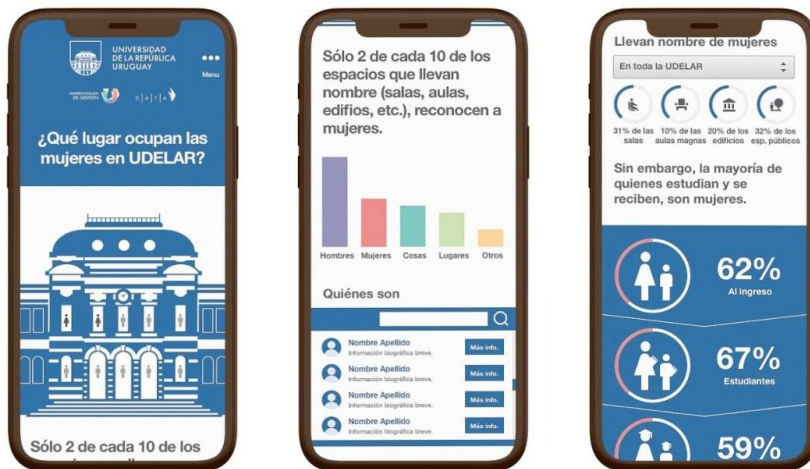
UNIVERSIDAD DE LA REPÚBLICA URUGUAY

Menu

PROGRESIONES DE GESTIÓN

DATA

¿Qué lugar ocupan las mujeres en UDELAR?

Sólo 2 de cada 10 de los

Sólo 2 de cada 10 de los espacios que llevan nombre (salas, aulas, edifios, etc.), reconocen a mujeres.

Hombres Mujeres Cosas Lugares Otros

Quiénes son

Nombre Apellido
Información biográfica breve.
Más info.

Nombre Apellido
Información biográfica breve.
Más info.

Nombre Apellido
Información biográfica breve.
Más info.

Nombre Apellido
Información biográfica breve.
Más info.

Llevan nombre de mujeres

En toda la UDELAR

31% de las salas
10% de las aulas magnas
20% de los edificios
32% de los esp. públicos

Sin embargo, la mayoría de quienes estudian y se reciben, son mujeres.

62%
Al ingreso

67%
Estudiantes

59%